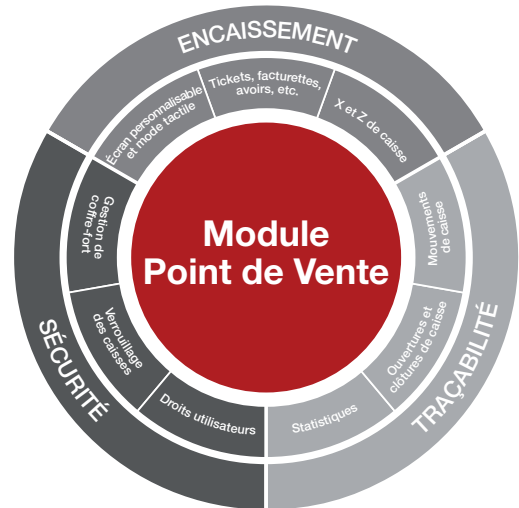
ENCAISSEMENT

Écran personnalisable et mode tactile

Tickets, facturettes, avoirs, etc.

X et Z de caisse

Module Point de Vente

TRAÇABILITÉ

Mouvements de caisse

Ouvertures et clôtures de caisse

Statistiques

SÉCURITÉ

Gestion de coffre-fort

Verrouillage des caisses

Droits utilisateurs